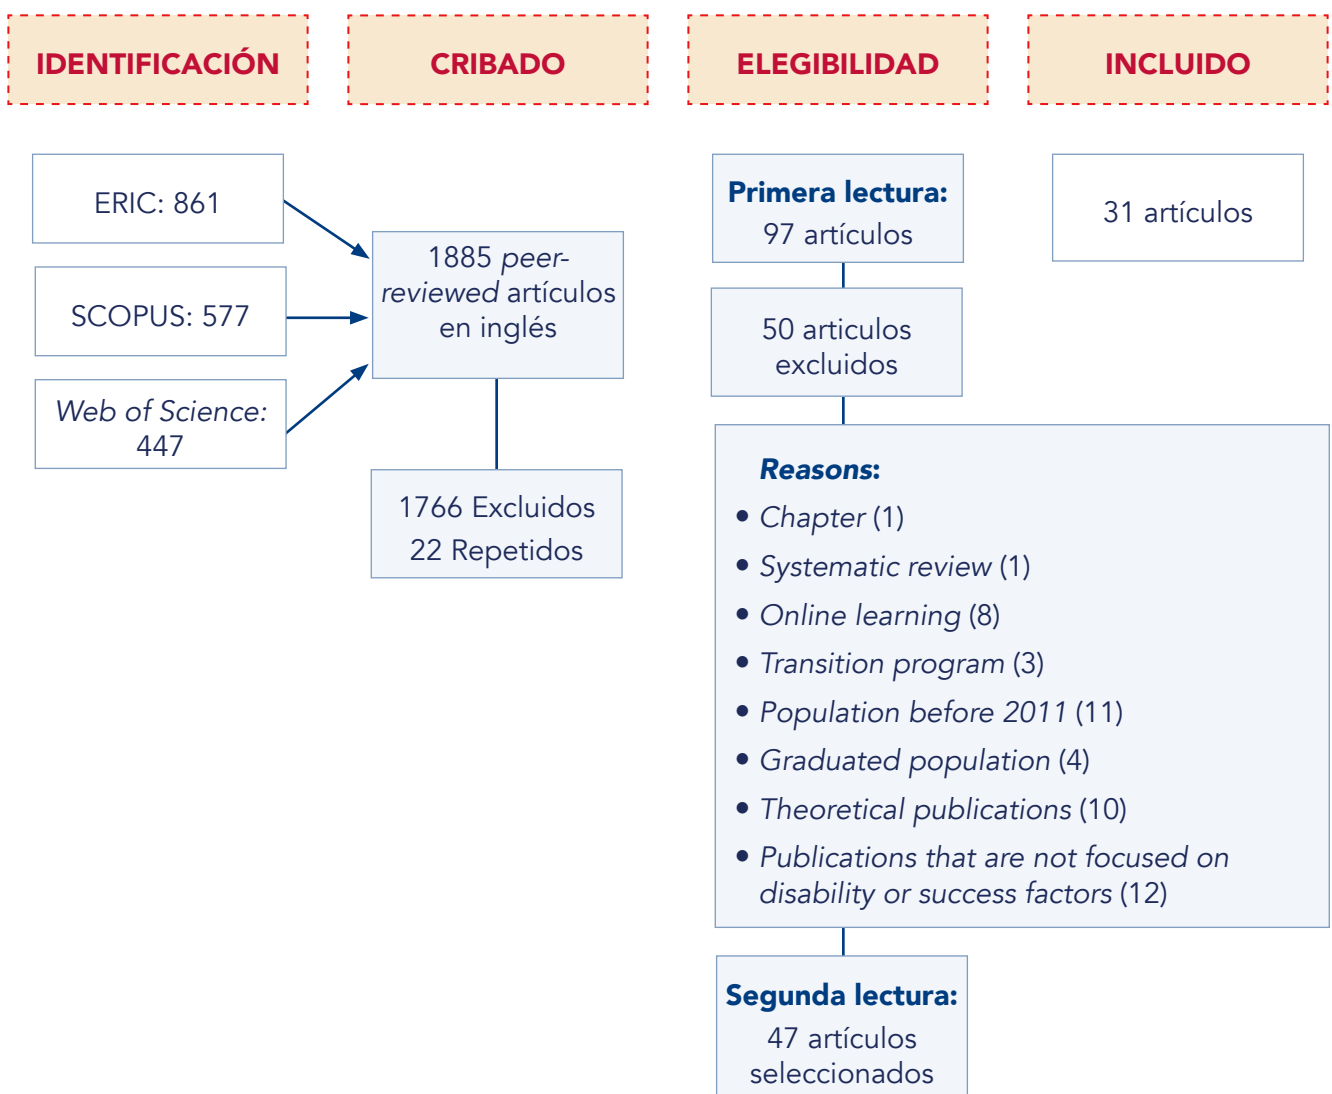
IDENTIFICACIÓN

CRIBADO

ELEGIBILIDAD

INCLUIDO

ERIC: 861

SCOPUS: 577

Web of Science: 447

1885 peer-reviewed artículos en inglés

1766 Excluidos
22 Repetidos

Primera lectura:
97 artículos

50 articulos excluidos

Reasons:
• Chapter (1)
• Systematic review (1)
• Online learning (8)
• Transition program (3)
• Population before 2011 (11)
• Graduated population (4)
• Theoretical publications (10)
• Publications that are not focused on disability or success factors (12)

Segunda lectura:
47 artículos seleccionados

31 artículos